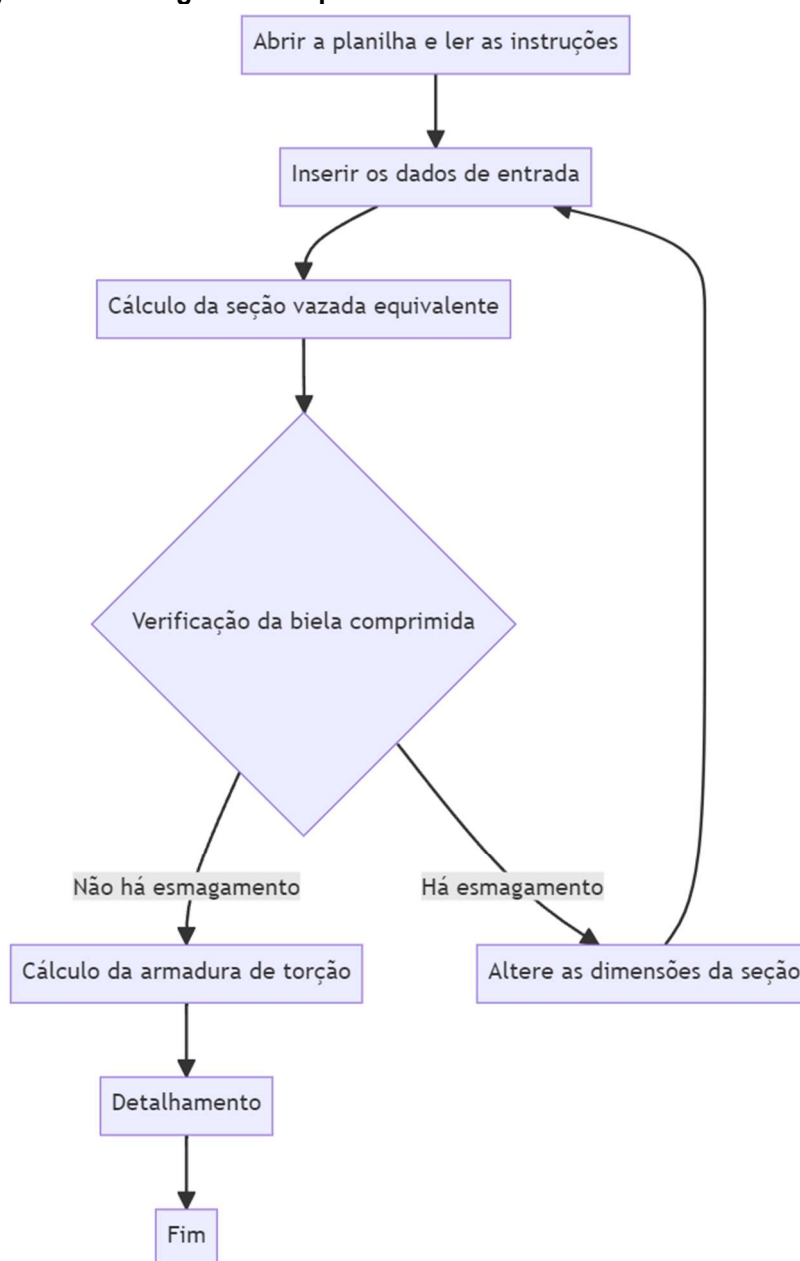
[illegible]

Abrir a planilha e ler as instruções

Inserir os dados de entrada

Cálculo da seção vazada equivalente

Verificação da biela comprimida

Não há esmagamento

Há esmagamento

Cálculo da armadura de torção

Altere as dimensões da seção

Detalhamento

Fim